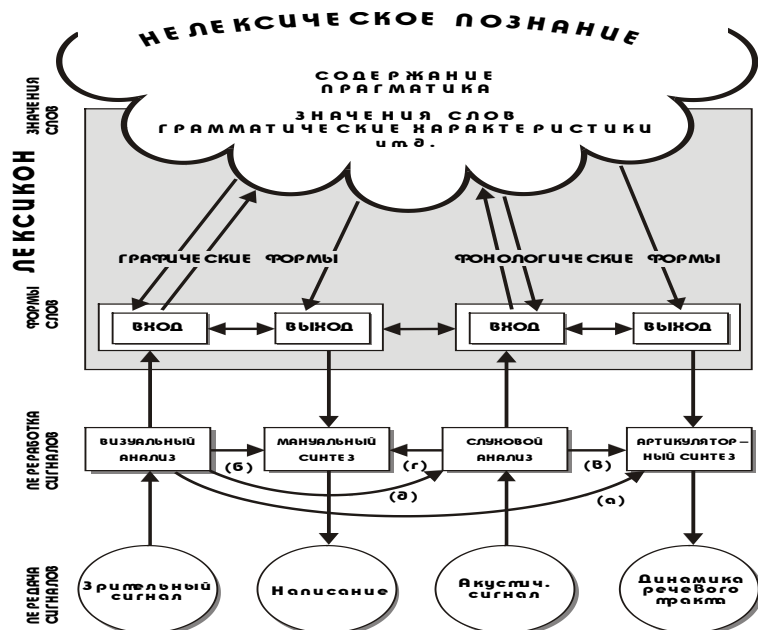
НЕЛЕКСИЧЕСКОЕ ПОЗНАНИЕ

СОДЕРЖАНИЕ
ПРАГМАТИКА

ЗНАЧЕНИЯ СЛОВ
ГРАММАТИЧЕСКИЕ ХАРАКТЕРИСТИКИ
и т.д.

ЗНАЧЕНИЯ СЛОВ

ЛЕКСИКОН

ФОРМЫ СЛОВ

ГРАФИЧЕСКИЕ ФОРМЫ

ФОНОЛОГИЧЕСКИЕ ФОРМЫ

ВХОД

ВЫХОД

ВХОД

ВЫХОД

ПЕРЕРАБОТКА СИГНАЛОВ

ВИЗУАЛЬНЫЙ АНАЛИЗ

МАНУАЛЬНЫЙ СИНТЕЗ

СЛУХОВОЙ АНАЛИЗ

АРТИКУЛЯТОР-НЫЙ СИНТЕЗ

(б)

(г)

(в)

(д)

(а)

ПЕРЕДАЧА СИГНАЛОВ

Зрительный сигнал

Написание

Акустич. сигнал

Динамика речевого тракта